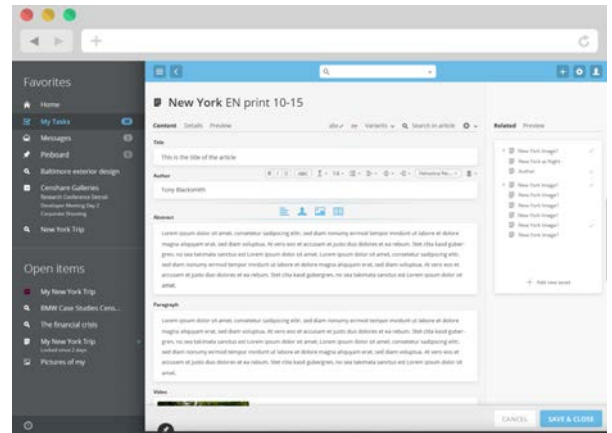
Favorites

Home

My Tasks

Messages

Pinboard

Baltimore exterior design

Censhare Galleries
Research Conference Detroit
Developer Meeting Day 2
Corporate Branding

New York Trip

Open items

My New York Trip

BMW Case Studies Cens...

The financial crisis

My New York Trip
Locked since 2 days

Pictures of my

New York EN print 10-15

Content Details Preview

Variants Search in article

Related Preview

Title

This is the title of the article

Author

Tony Blacksmith

Abstract

Lorem ipsum dolor sit amet, consetetur sadipscing elitr, sed diam nonumy eirmod tempor invidunt ut labore et dolore magna aliquyam erat, sed diam voluptua. At vero eos et accusam et justo duo dolores et ea rebum. Stet clita kasd gubergren, no sea takimata sanctus est Lorem ipsum dolor sit amet. Lorem ipsum dolor sit amet, consetetur sadipscing elitr, sed diam nonumy eirmod tempor invidunt ut labore et dolore magna aliquyam erat, sed diam voluptua. At vero eos et accusam et justo duo dolores et ea rebum. Stet clita kasd gubergren, no sea takimata sanctus est Lorem ipsum dolor sit amet.

Paragraph

Lorem ipsum dolor sit amet, consetetur sadipscing elitr, sed diam nonumy eirmod tempor invidunt ut labore et dolore magna aliquyam erat, sed diam voluptua. At vero eos et accusam et justo duo dolores et ea rebum. Stet clita kasd gubergren, no sea takimata sanctus est Lorem ipsum dolor sit amet. Lorem ipsum dolor sit amet, consetetur sadipscing elitr, sed diam nonumy eirmod tempor invidunt ut labore et dolore magna aliquyam erat, sed diam voluptua. At vero eos et accusam et justo duo dolores et ea rebum. Stet clita kasd gubergren, no sea takimata sanctus est Lorem ipsum dolor sit amet.

Video

New York Image1
New York at Night
Author
New York Image1
New York Image1
New York Image1
New York Image1
New York Image1
New York Image1

Add new asset

CANCEL

SAVE & CLOSE